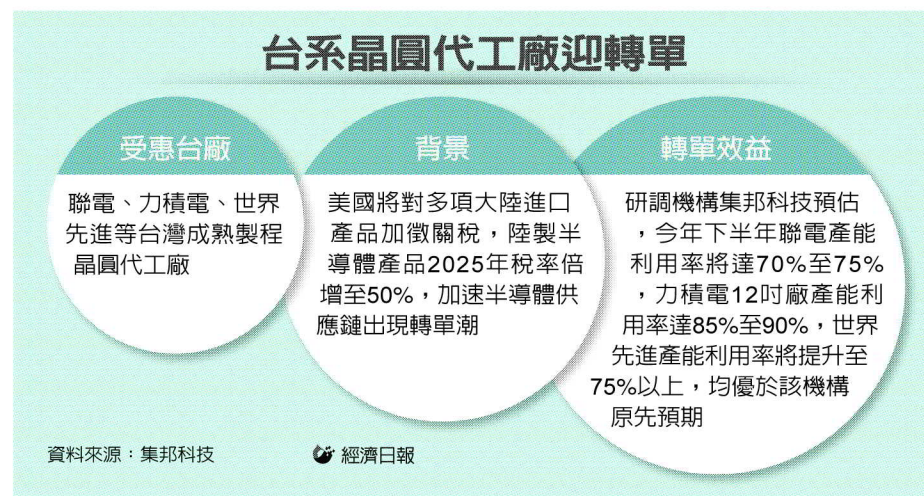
台系晶圓代工廠迎轉單

受惠台廠

聯電、力積電、世界先進等台灣成熟製程晶圓代工廠

背景

美國將對多項大陸進口產品加徵關稅，陸製半導體產品2025年稅率倍增至50%，加速半導體供應鏈出現轉單潮

轉單效益

研調機構集邦科技預估，今年下半年聯電產能利用率將達70%至75%，力積電12吋廠產能利用率達85%至90%，世界先進產能利用率將提升至75%以上，均優於該機構原先預期

資料來源：集邦科技

經濟日報